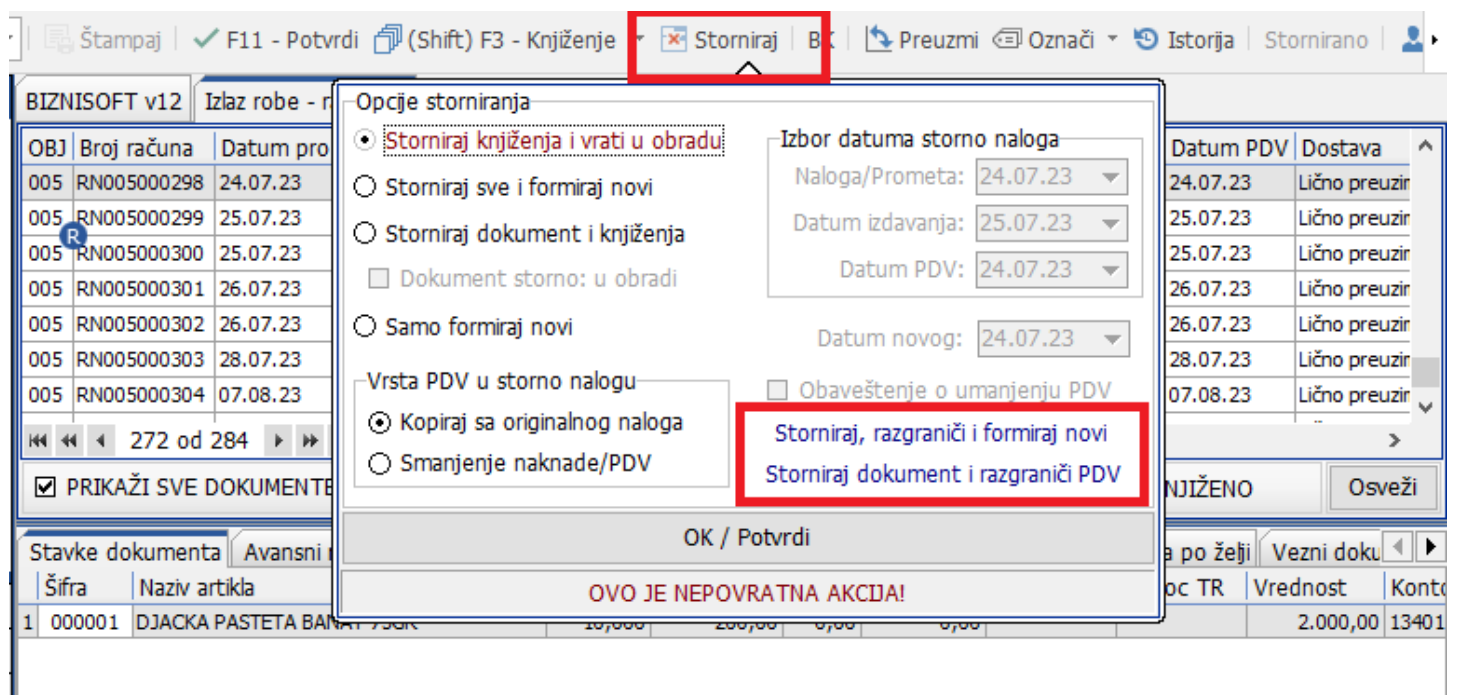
Štampaj | F11 - Potvrdi | (Shift) F3 - Knjiženje | Storniraj | BK | Preuzmi | Označi | Istorija | Stornirano

BIZNISOFT v12 | Izlaz robe - r

| OBJ | Broj računa | Datum pro |
|---|---|---|
| 005 | RN005000298 | 24.07.23 |
| 005 | RN005000299 | 25.07.23 |
| 005 | RN005000300 | 25.07.23 |
| 005 | RN005000301 | 26.07.23 |
| 005 | RN005000302 | 26.07.23 |
| 005 | RN005000303 | 28.07.23 |
| 005 | RN005000304 | 07.08.23 |

| Datum PDV | Dostava |
|---|---|
| 24.07.23 | Lično preuzir |
| 25.07.23 | Lično preuzir |
| 25.07.23 | Lično preuzir |
| 26.07.23 | Lično preuzir |
| 26.07.23 | Lično preuzir |
| 28.07.23 | Lično preuzir |
| 07.08.23 | Lično preuzir |

272 od 284

PRIKAŽI SVE DOKUMENTE

NJIŽENO | Osveži

Opcije storniranja

Storniraj knjiženja i vrati u obradu

Storniraj sve i formiraj novi

Storniraj dokument i knjiženja

Dokument storno: u obradi

Samo formiraj novi

Izbor datuma storno naloga

Naloga/Prometa: 24.07.23

Datum izdavanja: 25.07.23

Datum PDV: 24.07.23

Datum novog: 24.07.23

Vrsta PDV u storno nalogu

Kopiraj sa originalnog naloga

Smanjenje naknade/PDV

Obaveštenje o umanjenju PDV

Storniraj, razgraniči i formiraj novi

Storniraj dokument i razgraniči PDV

OK / Potvrdi

OVO JE NEPOVRATNA AKCIJA!

Stavke dokumenta | Avansni r | a po želji | Vezni doku

| | Šifra | Naziv artikla | oc TR | Vrednost | Konto |
|---|---|---|---|---|---|
| 1 | 000001 | DJACKA PASTETA BANAT 75GR | | 2.000,00 | 13401 |